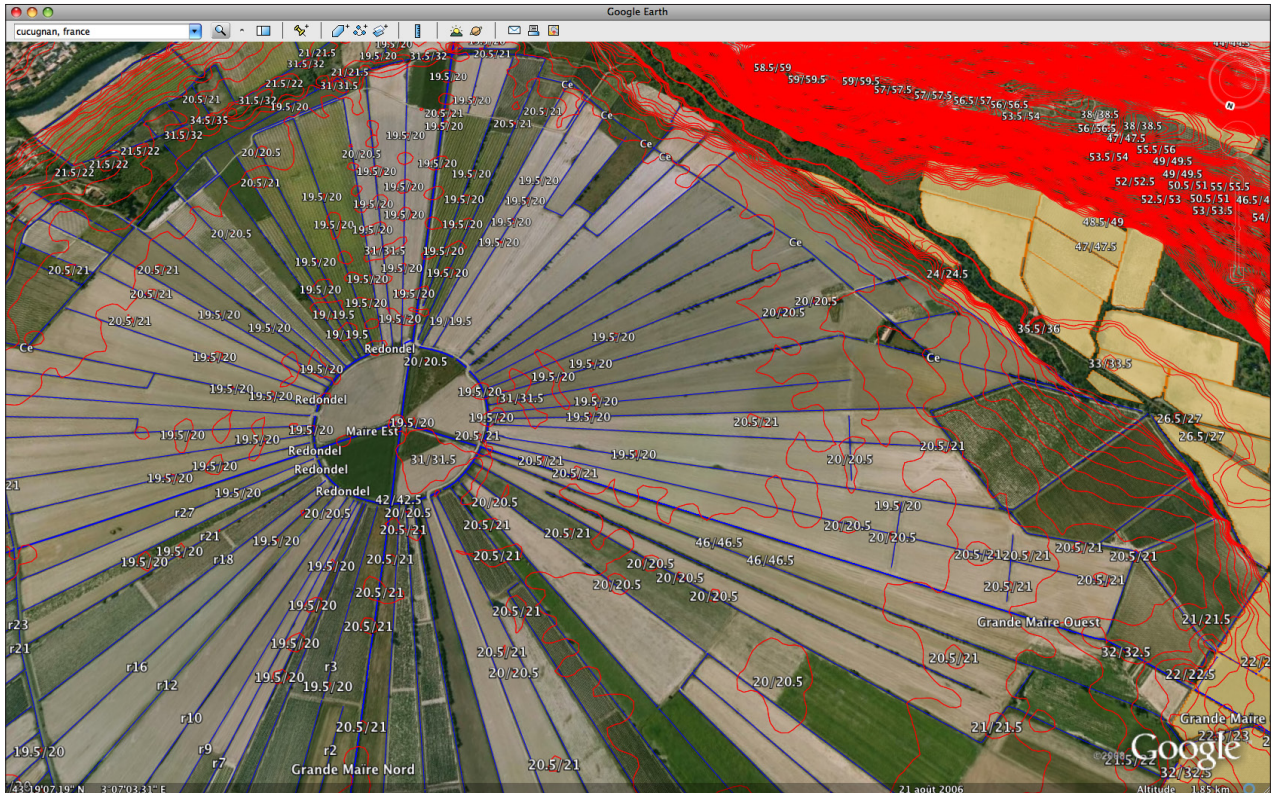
Google Earth

cucugnan, france

44/44.5
58.5/59
59/59.5
59/59.5
57/57.5
57/57.5
56.5/57
56/56.5
53.5/54
38/38.5
56/56.5
38/38.5
47/47.5
55.5/56
53.5/54
49/49.5
49/49.5
52/52.5
50.5/51
55/55.5
52.5/53
50.5/51
46.5/4
53/53.5
48.5/49
47/47.5
24/24.5
35.5/36
33/33.5
26.5/27
26.5/27

21/21.5
31.5/32
21/21.5
31/31.5
19.5/20
20.5/21
21.5/22
31.5/32
19.5/20
20.5/21
34.5/35
31.5/32
21.5/22
21.5/22
21.5/22
20/20.5
20.5/21
20/20.5
20.5/21
20.5/21
20.5/21
Ce
Ce
Ce
Ce
Ce
Ce
19.5/20
19.5/20
19.5/20
19.5/20
19.5/20
19.5/20
19.5/20
19.5/20
19.5/20
19.5/20
19.5/20
19.5/20
19.5/20
19.5/20
19.5/20
19.5/20
31/31.5
19.5/20
19.5/20
19.5/20
19.5/20
19.5/20
19.5/20
19.5/20
19.5/20
19/19.5
19/19.5
19.5/20
19/19.5
20/20.5
20/20.5
19.5/20
Redondel
20/20.5
19.5/20
19.5/20
19.5/20
Redondel
19.5/20
31/31.5
19.5/20
19.5/20
19.5/20
19.5/20
Maire Est
19.5/20
20.5/21
20.5/21
20/20.5
Redondel
19.5/20
31/31.5
20.5/21
20.5/21
19.5/20
Redondel
Redondel
19.5/20
19.5/20
19.5/20
19.5/20
21
42/42.5
20/20.5
20/20.5
20.5/21
r27
r21
19.5/20
19.5/20
19.5/20
r18
20.5/21
20.5/21
20.5/21
19.5/20
20/20.5
20/20.5
20/20.5
46/46.5
46/46.5
20/20.5
20.5/21
20.5/21
20.5/21
20.5/21
20.5/21
20.5/21
20.5/21
Grande Maire Ouest
21/21.5
32/32.5
22/22.5
22/2
r23
r21
19.5/20
20.5/21
19.5/20
20.5/21
19.5/20
r16
r3
20/20.5
20/20.5
r12
19.5/20
19.5/20
20.5/21
r10
20.5/21
21/21.5
Grande Maire
22/22.5
r9
r2
r7
19.5/20
Grande Maire Nord
20.5/21
21.5/22
32/32.5
43°19'07.19" N
3°07'03.31" E
21 août 2006
Altitude
1.85 km
Google